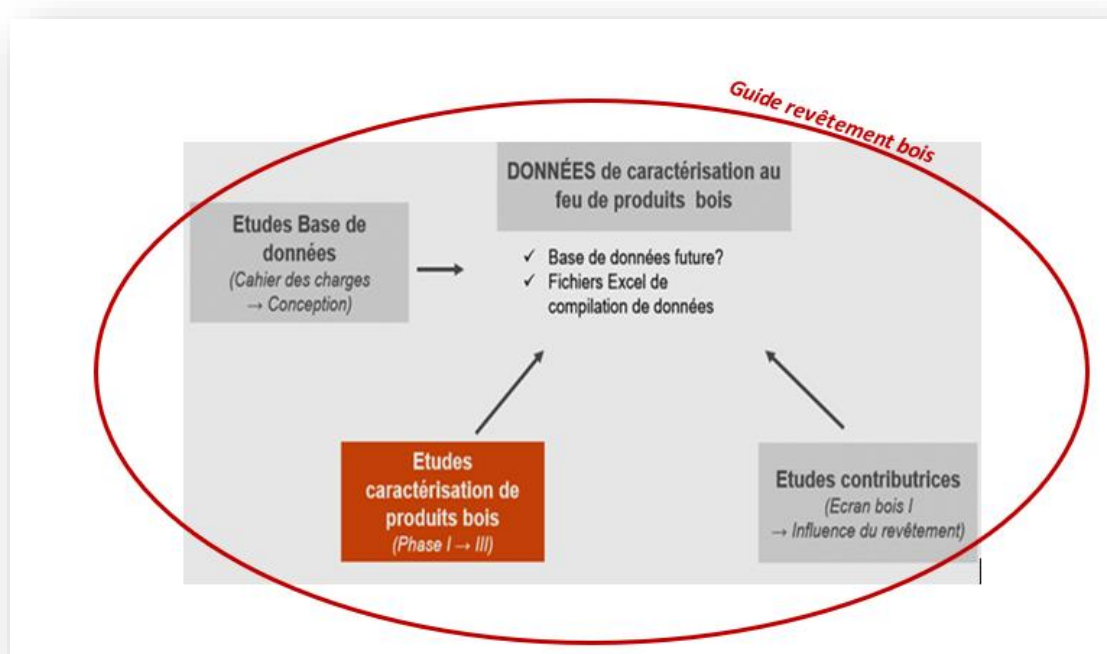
Guide revêtement bois

DONNÉES de caractérisation au feu de produits bois

Etudes Base de données
(Cahier des charges → Conception)

✓ Base de données future?
✓ Fichiers Excel de compilation de données

Etudes caractérisation de produits bois
(Phase I → III)

Etudes contributrices
(Ecran bois I → Influence du revêtement)